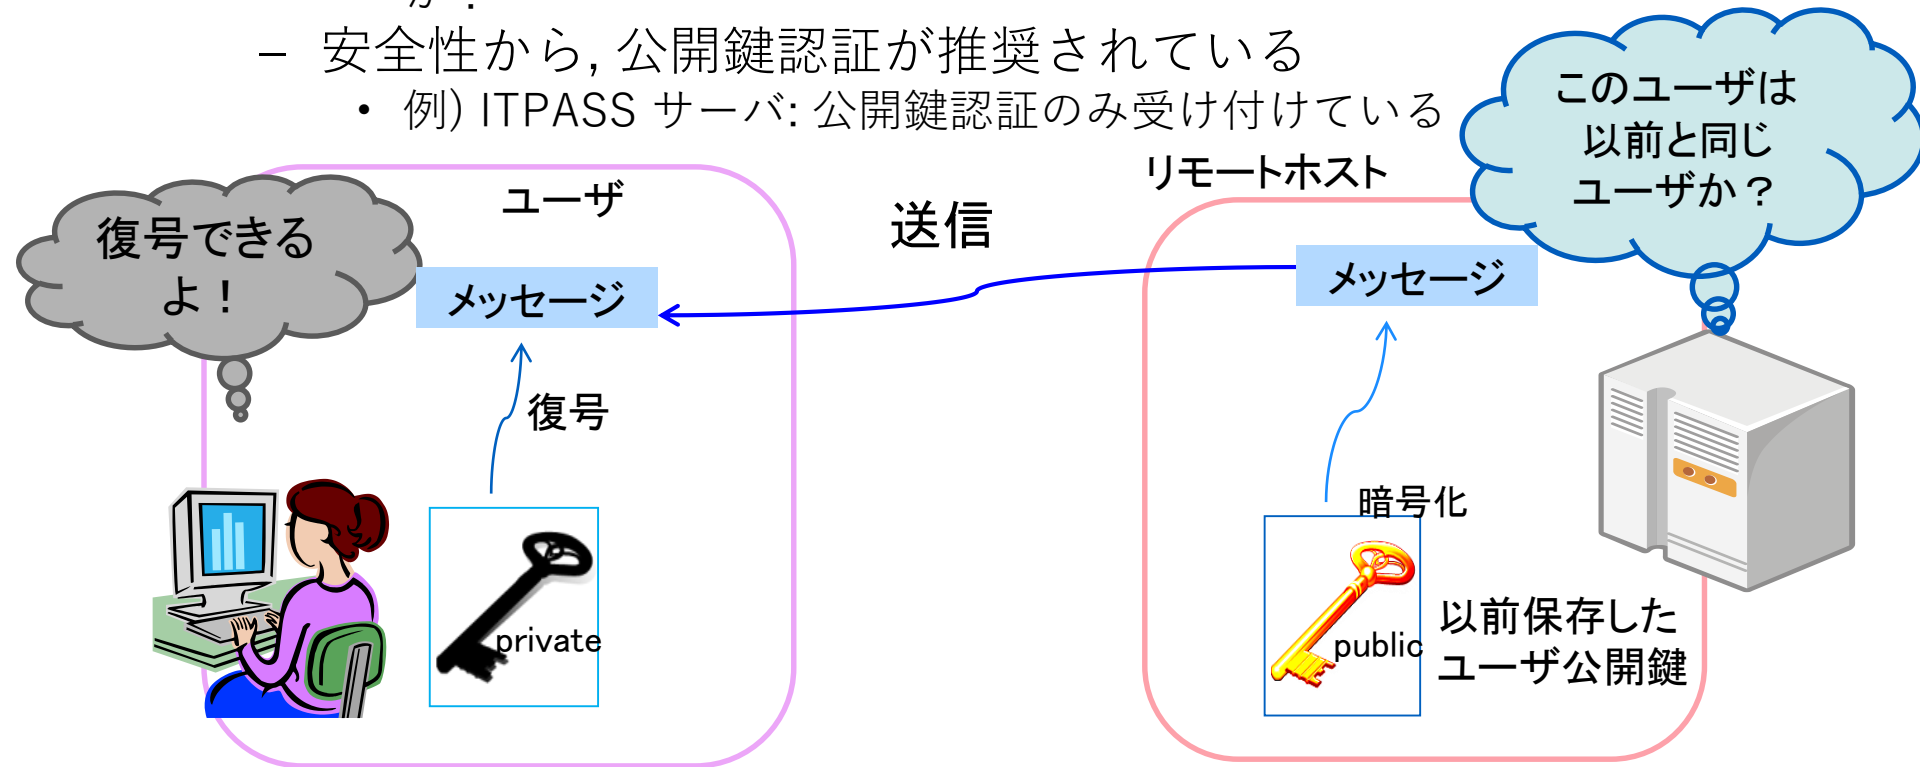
– 安全性から, 公開鍵認証が推奨されている

• 例) ITPASS サーバ: 公開鍵認証のみ受け付けている

このユーザは以前と同じユーザか？

リモートホスト

ユーザ

送信

復号できるよ！

メッセージ

メッセージ

復号

暗号化

private

public

以前保存したユーザ公開鍵